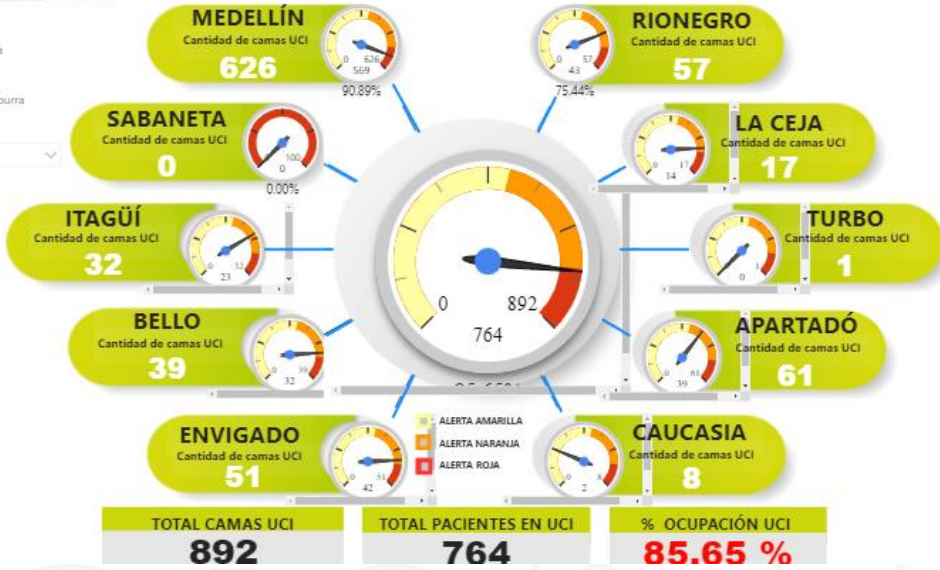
MEDELLÍN
Cantidad de camas UCI
626
0 626 569
90.89%

RIONEGRO
Cantidad de camas UCI
57
0 57 43
75.44%

SABANETA
Cantidad de camas UCI
0
100 0
0.00%

LA CEJA
Cantidad de camas UCI
17
0 17 14

ITAGÜÍ
Cantidad de camas UCI
32
0 32 23

TURBO
Cantidad de camas UCI
1
0 1

0 892
764

BELLO
Cantidad de camas UCI
39
0 39 32

APARTADÓ
Cantidad de camas UCI
61
0 61 39

ENVIGADO
Cantidad de camas UCI
51
0 51 42

ALERTA AMARILLA
ALERTA NARANJA
ALERTA ROJA

CAUCASIA
Cantidad de camas UCI
8
0 8 2

TOTAL CAMAS UCI
892

TOTAL PACIENTES EN UCI
764

% OCUPACIÓN UCI
85.65 %